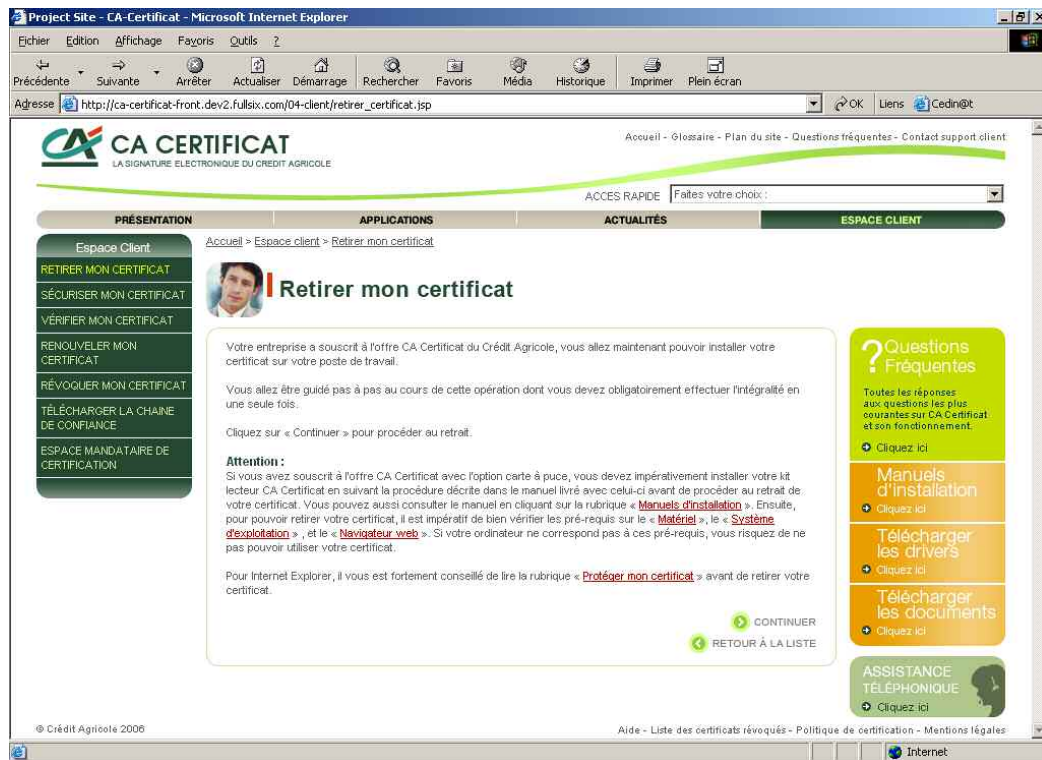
Project Site - CA-Certificat - Microsoft Internet Explorer

Fichier Edition Affichage Favoris Outils ?

Précédente Suivante Arrêter Actualiser Démarrage Rechercher Favoris Média Historique Imprimer Plein écran

Adresse http://ca-certificat-front.dev2.fullsix.com/04-client/retirer_certificat.jsp OK Liens Cedin@t

CA CERTIFICAT
LA SIGNATURE ELECTRONIQUE DU CREDIT AGRICOLE

Accueil - Glossaire - Plan du site - Questions fréquentes - Contact support client

ACCES RAPIDE Faites votre choix :

PRÉSENTATION APPLICATIONS ACTUALITÉS ESPACE CLIENT

Espace Client
RETIRER MON CERTIFICAT
SÉCURISER MON CERTIFICAT
VÉRIFIER MON CERTIFICAT
RENOUVELER MON CERTIFICAT
RÉVOQUER MON CERTIFICAT
TÉLÉCHARGER LA CHAINE DE CONFIANCE
ESPACE MANDATAIRE DE CERTIFICATION

Accueil > Espace client > Retirer mon certificat

Retirer mon certificat

Votre entreprise a souscrit à l'offre CA Certificat du Crédit Agricole, vous allez maintenant pouvoir installer votre certificat sur votre poste de travail.

Vous allez être guidé pas à pas au cours de cette opération dont vous devez obligatoirement effectuer l'intégralité en une seule fois.

Cliquez sur « Continuer » pour procéder au retrait.

Attention :
Si vous avez souscrit à l'offre CA Certificat avec l'option carte à puce, vous devez impérativement installer votre kit lecteur CA Certificat en suivant la procédure décrite dans le manuel livré avec celui-ci avant de procéder au retrait de votre certificat. Vous pouvez aussi consulter le manuel en cliquant sur la rubrique « Manuels d'installation ». Ensuite, pour pouvoir retirer votre certificat, il est impératif de bien vérifier les pré-requis sur le « Matériel », le « Système d'exploitation » , et le « Navigateur web ». Si votre ordinateur ne correspond pas à ces pré-requis, vous risquez de ne pas pouvoir utiliser votre certificat.

Pour Internet Explorer, il vous est fortement conseillé de lire la rubrique « Protéger mon certificat » avant de retirer votre certificat.

CONTINUER
RETOUR À LA LISTE

Questions Fréquentes
Toutes les réponses aux questions les plus courantes sur CA Certificat et son fonctionnement.
Cliquez ici

Manuels d'installation
Cliquez ici

Télécharger les drivers
Cliquez ici

Télécharger les documents
Cliquez ici

ASSISTANCE TÉLÉPHONIQUE
Cliquez ici

© Crédit Agricole 2006

Aide - Liste des certificats révoqués - Politique de certification - Mentions légales

Internet